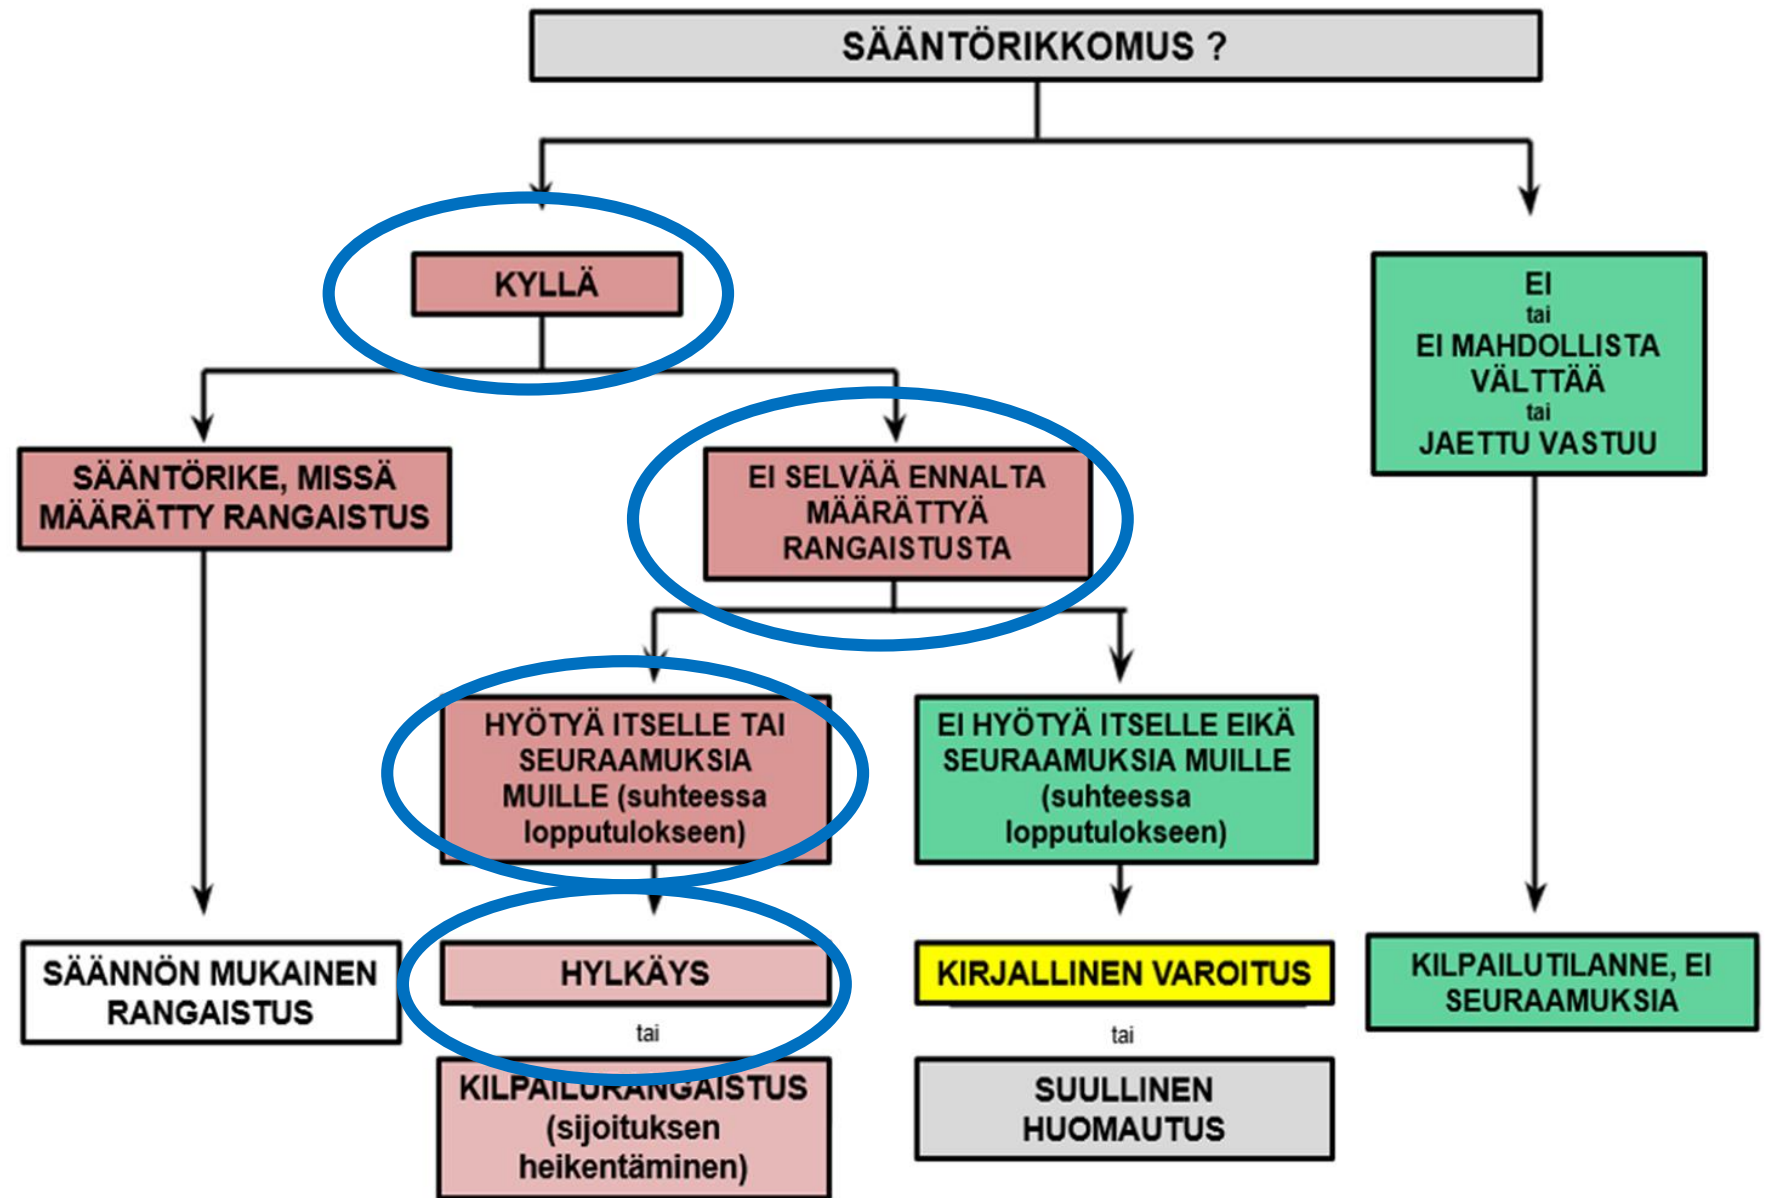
SÄÄNTÖRIKKOMUS ?

KYLLÄ

SÄÄNTÖRIKE, MISSÄ MÄÄRÄTTY RANGAISTUS

SÄÄNNÖN MUKAINEN RANGAISTUS

EI SELVÄÄ ENNALTA MÄÄRÄTTYÄ RANGAISTUSTA

HYÖTYÄ ITSELLE TAI SEURAAMUKSIA MUILLE (suhteessa lopputulokseen)

HYLKÄYS

tai

KILPAILURANGAISTUS (sijoituksen heikentäminen)

EI HYÖTYÄ ITSELLE EIKÄ SEURAAMUKSIA MUILLE (suhteessa lopputulokseen)

KIRJALLINEN VAROITUS

tai

SUULLINEN HUOMAUTUS

EI
tai
EI MAHDOLLISTA VÄLTTÄÄ
tai
JAETTU VASTUU

KILPAILUTILANNE, EI SEURAAMUKSIA